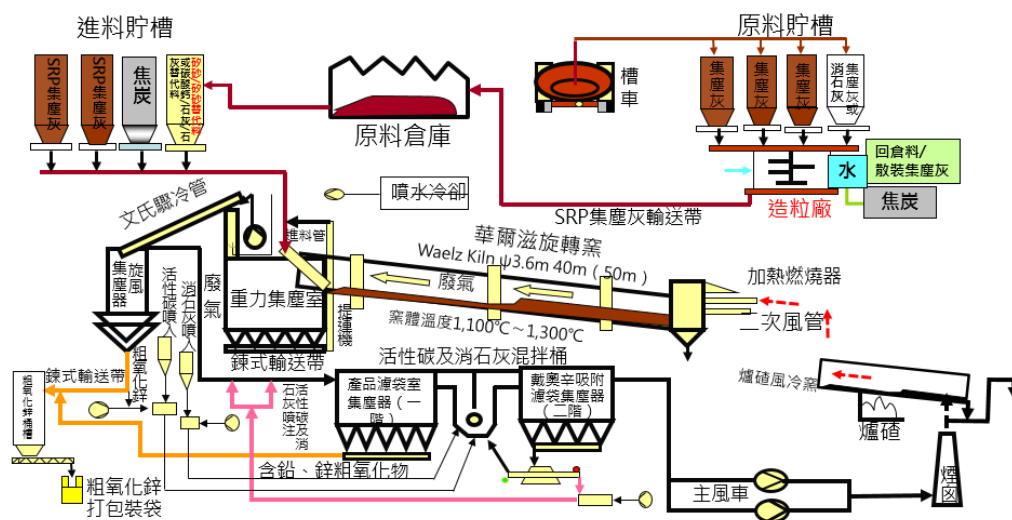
進料貯槽

SRP集塵灰

SRP集塵灰

焦炭

矽砂或碳酸鈣、石灰石替代料

原料倉庫

槽車

原料貯槽

集塵灰

集塵灰

集塵灰

消石灰或集塵灰

水

回倉料/散裝集塵灰

焦炭

造粒廠

SRP集塵灰輸送帶

噴水冷卻

文氏驟冷管

進料管

華爾滋旋轉窯

Waelz Kiln ψ3.6m 40m（50m）

廢氣

加熱燃燒器

二次風管

窯體溫度1,100℃～1,300℃

旋風集塵器

活性碳噴入

消石灰噴入

廢氣

重力集塵室

揚運機

鍊式輸送帶

粗氧化鋅

鍊式輸送帶

粗氧化鋅桶槽

活性碳及消石灰混拌桶

產品濾袋室集塵器（一階）

戴奧辛吸附濾袋集塵器（二階）

石灰及活性碳噴注消

爐碴風冷窯

爐碴

含鉛、鋅粗氧化物

粗氧化鋅打包裝袋

主風車

煙囪